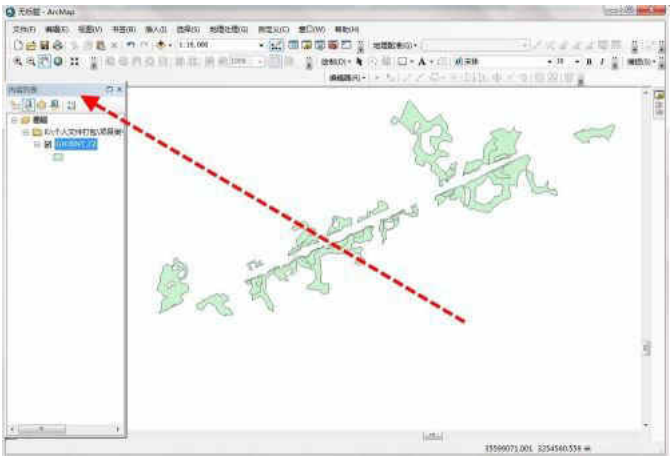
无标题 - ArcMap

文件(F) 编辑(E) 视图(V) 书签(B) 插入(I) 选择(S) 地理处理(G) 自定义(C) 窗口(W) 帮助(H)

1:10,000

地理配准(G)

绘制(D)

宋体

10

B

编辑器(R)

内容列表

图层

E:\个人文件\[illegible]

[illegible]

3599071.001 3254560.559 米